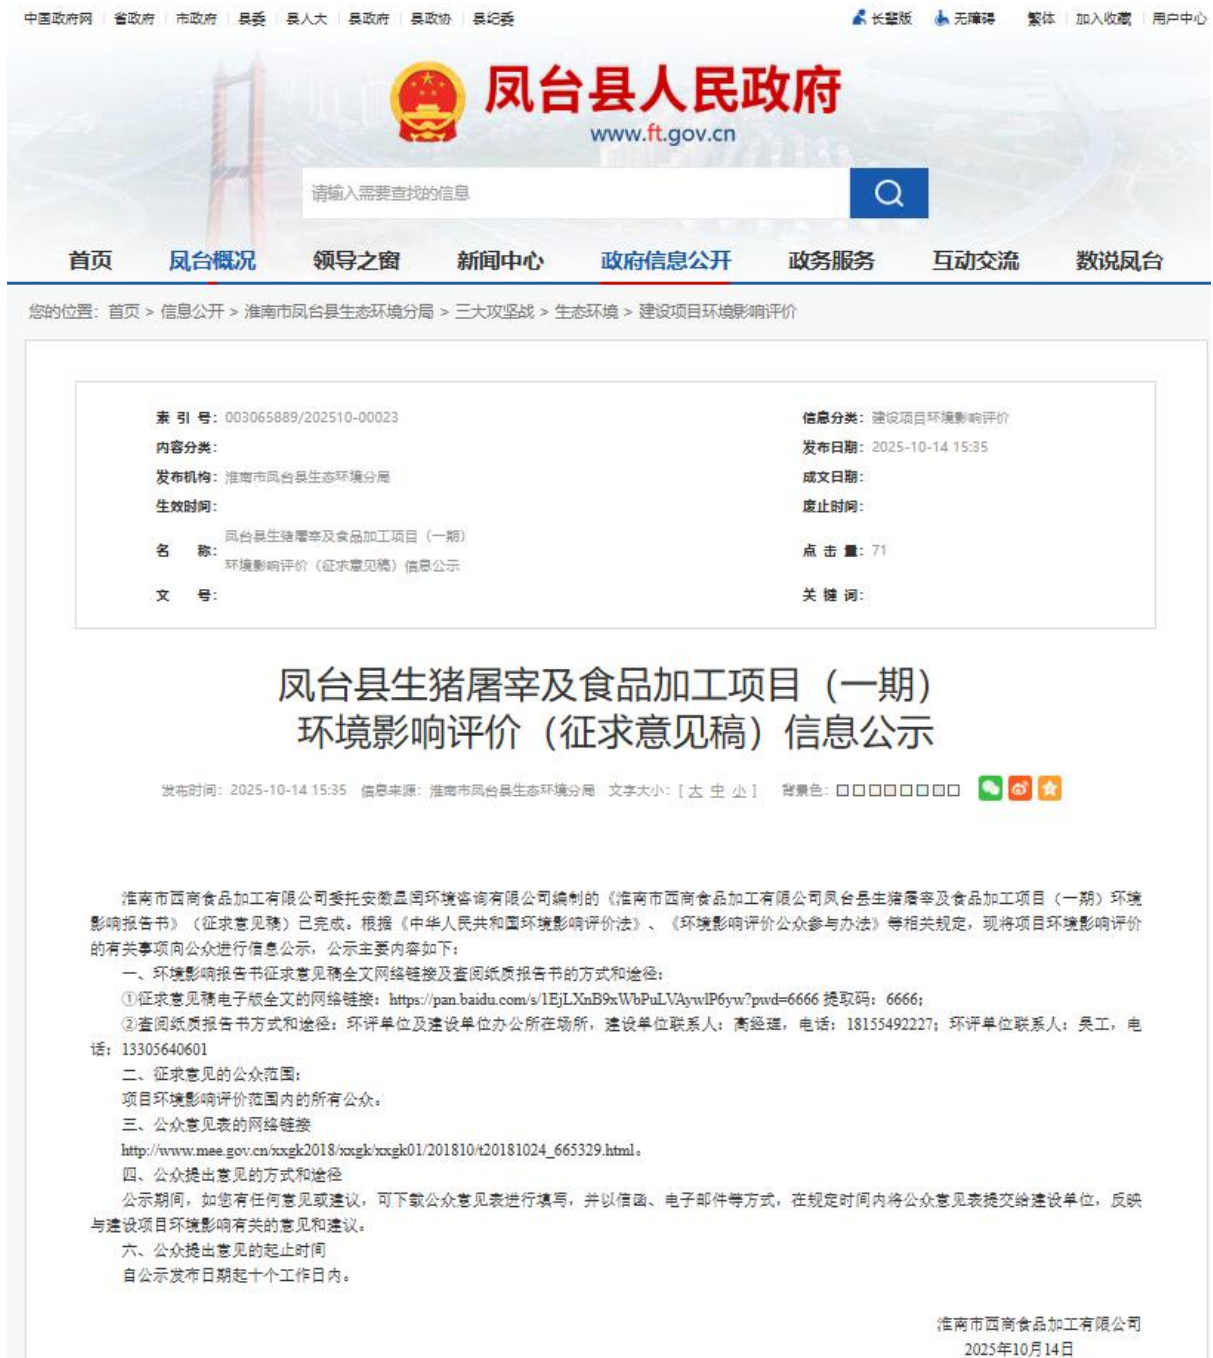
中国政府网 | 省政府 | 市政府 | 县委 | 县人大 | 县政府 | 县政协 | 县纪委

长辈版 无障碍 繁体 | 加入收藏 | 用户中心

凤台县人民政府
www.ft.gov.cn

请输入需要查找的信息

首页 凤台概况 领导之窗 新闻中心 政府信息公开 政务服务 互动交流 数说凤台

您的位置： 首页 > 信息公开 > 淮南市凤台县生态环境分局 > 三大攻坚战 > 生态环境 > 建设项目环境影响评价

| | | | |
|---|---|---|---|
| 索 引 号: | 003065889/202510-00023 | 信息分类: | 建设项目环境影响评价 |
| 内容分类: | | 发布日期: | 2025-10-14 15:35 |
| 发布机构: | 淮南市凤台县生态环境分局 | 成文日期: | |
| 生效时间: | | 废止时间: | |
| 名 称: | 凤台县生猪屠宰及食品加工项目（一期）环境影响评价（征求意见稿）信息公示 | 点 击 量: | 71 |
| 文 号: | | 关 键 词: | |

凤台县生猪屠宰及食品加工项目（一期）
环境影响评价（征求意见稿）信息公示

发布时间：2025-10-14 15:35 信息来源：淮南市凤台县生态环境分局 文字大小：[ 大 中 小 ] 背景色：

淮南市西商食品加工有限公司委托安徽昱闰环境咨询有限公司编制的《淮南市西商食品加工有限公司凤台县生猪屠宰及食品加工项目（一期）环境影响报告书》（征求意见稿）已完成。根据《中华人民共和国环境影响评价法》、《环境影响评价公众参与办法》等相关规定，现将项目环境影响评价的有关事项向公众进行信息公示，公示主要内容如下：

一、环境影响报告书征求意见稿全文网络链接及查阅纸质报告书的方式和途径：

①征求意见稿电子版全文的网络链接：https://pan.baidu.com/s/1EjLXnB9xWbPuLVAywlP6yw?pwd=6666 提取码：6666；

②查阅纸质报告书方式和途径：环评单位及建设单位办公所在场所，建设单位联系人：高经理，电话：18155492227；环评单位联系人：吴工，电话：13305640601

二、征求意见的公众范围：

项目环境影响评价范围内的所有公众。

三、公众意见表的网络链接

http://www.mee.gov.cn/xxgk2018/xxgk/xxgk01/201810/t20181024_665329.html。

四、公众提出意见的方式和途径

公示期间，如您有任何意见或建议，可下载公众意见表进行填写，并以信函、电子邮件等方式，在规定时间内将公众意见表提交给建设单位，反映与建设项目环境影响有关的意见和建议。

六、公众提出意见的起止时间

自公示发布日期起十个工作日内。

淮南市西商食品加工有限公司
2025年10月14日